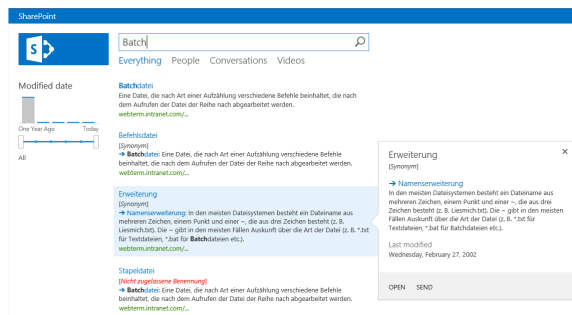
SharePoint

Batch

Everything People Conversations Videos

Modified date

One Year Ago Today

All

Batchdatei
Eine Datei, die nach Art einer Aufzählung verschiedene Befehle beinhaltet, die nach dem Aufrufen der Datei der Reihe nach abgearbeitet werden.
webterm.intranet.com/...

Befehlsdatei
[Synonym]
→ Batchdatei: Eine Datei, die nach Art einer Aufzählung verschiedene Befehle beinhaltet, die nach dem Aufrufen der Datei der Reihe nach abgearbeitet werden.
webterm.intranet.com/...

Erweiterung
[Synonym]
→ Namenserweiterung: In den meisten Dateisystemen besteht ein Dateiname aus mehreren Zeichen, einem Punkt und einer ~, die aus drei Zeichen besteht (z. B. Liesmich.txt). Die ~ gibt in den meisten Fällen Auskunft über die Art der Datei (z. B. *.txt für Textdateien, *.bat für Batchdateien etc.).
webterm.intranet.com/...

Stapeldatei
[Nicht zugelassene Benennung]
→ Batchdatei: Eine Datei, die nach Art einer Aufzählung verschiedene Befehle beinhaltet, die nach dem Aufrufen der Datei der Reihe nach abgearbeitet werden.
webterm.intranet.com/...

Erweiterung
[Synonym]
→ Namenserweiterung
In den meisten Dateisystemen besteht ein Dateiname aus mehreren Zeichen, einem Punkt und einer ~, die aus drei Zeichen besteht (z. B. Liesmich.txt). Die ~ gibt in den meisten Fällen Auskunft über die Art der Datei (z. B. *.txt für Textdateien, *.bat für Batchdateien etc.).

Last modified
Wednesday, February 27, 2002

OPEN SEND

×